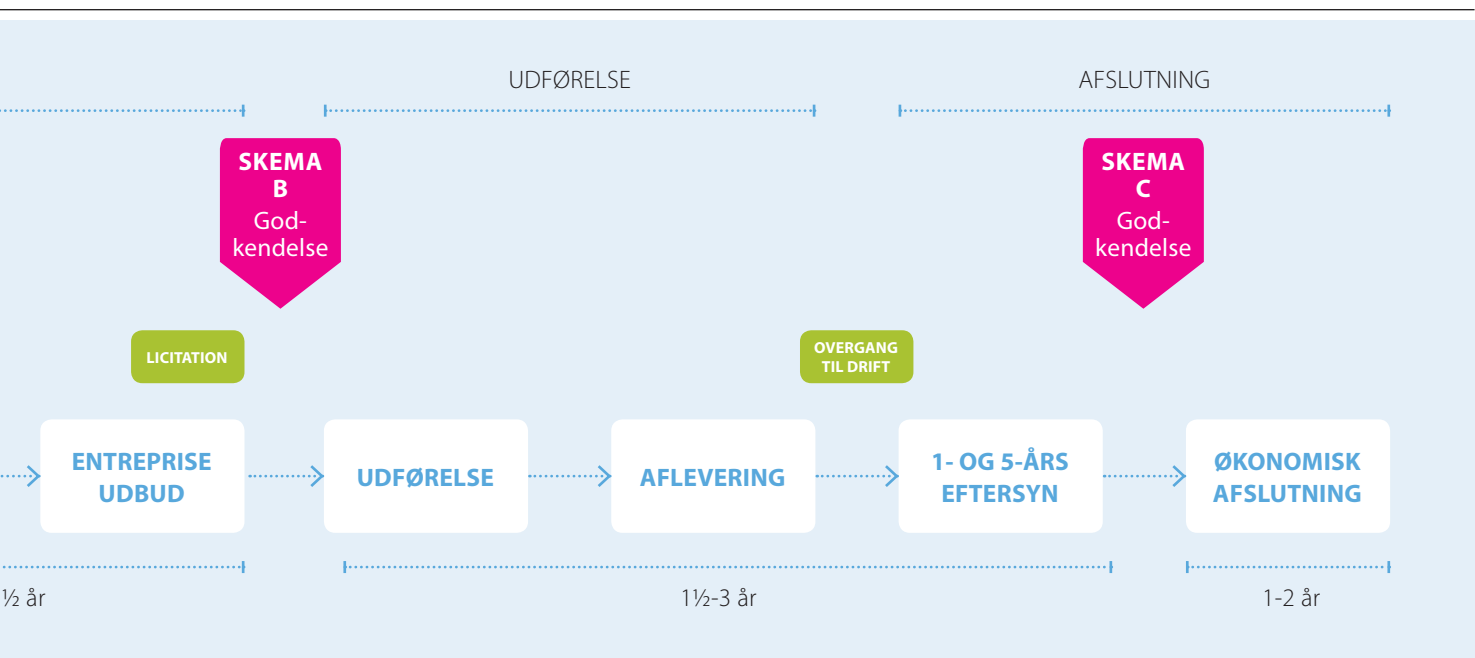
UDFØRELSE

AFSLUTNING

SKEMA B
God-kendelse

SKEMA C
God-kendelse

LICITATION

OVERGANG TIL DRIFT

ENTREPRISE UDBUD

UDFØRELSE

AFLEVERING

1- OG 5-ÅRS EFTERSYN

ØKONOMISK AFSLUTNING

½ år

1½-3 år

1-2 år